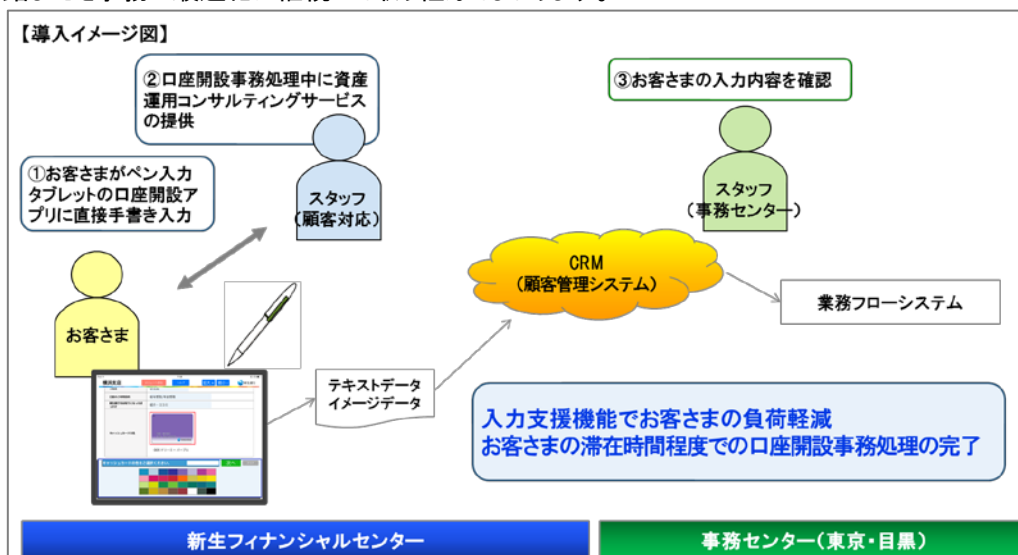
【導入イメージ図】

②口座開設事務処理中に資産運用コンサルティングサービスの提供

③お客さまの入力内容を確認

①お客さまがペン入力タブレットの口座開設アプリに直接手書き入力

スタッフ
（顧客対応）

スタッフ
（事務センター）

CRM
（顧客管理システム）

業務フローシステム

お客さま

テキストデータ
イメージデータ

入力支援機能でお客さまの負荷軽減
お客さまの滞在時間程度での口座開設事務処理の完了

新生フィナンシャルセンター

事務センター（東京・目黒）